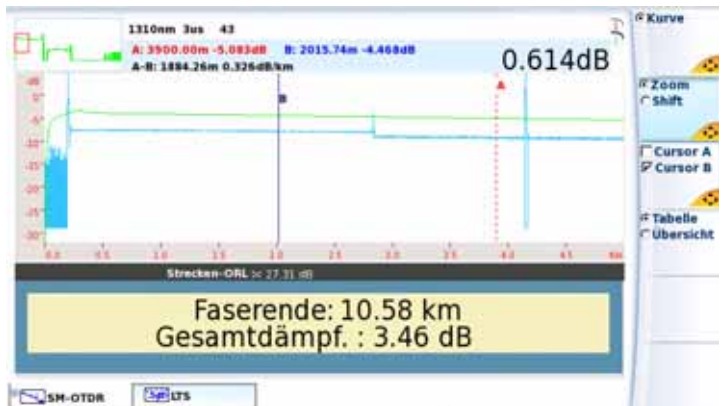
1310nm 3us 43
A: 3900.00m -5.083dB B: 2015.74m -4.468dB
A-B: 1884.26m 0.326dB/km
0.614dB

B
A

Strecken-ORL > 27.31 dB

Faserende: 10.58 km
Gesamtdämpf. : 3.46 dB

SM-OTDR
LTS

Kurve
Zoom
Shift
Cursor A
Cursor B
Tabelle
Übersicht